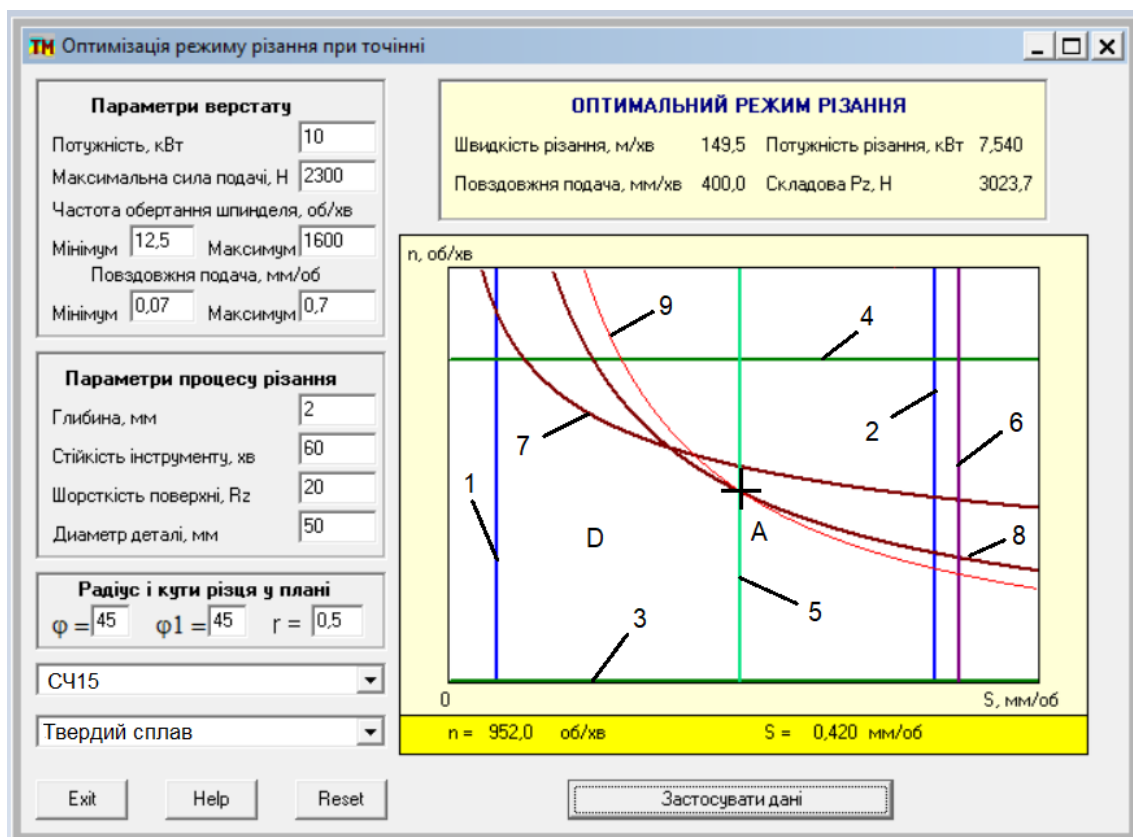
ТМ Оптимізація режиму різання при точінні

Параметри верстату
Потужність, кВт 10
Максимальна сила подачі, Н 2300
Частота обертання шпинделя, об/хв
Мінімум 12,5 Максимум 1600
Повздовжня подача, мм/об
Мінімум 0,07 Максимум 0,7

Параметри процесу різання
Глибина, мм 2
Стійкість інструменту, хв 60
Шорсткість поверхні, Rz 20
Диаметр деталі, мм 50

Радіус і кути різця у плані
$\varphi$ = 45 $\varphi$1 = 45 r = 0,5

СЧ15
Твердий сплав

Exit Help Reset

ОПТИМАЛЬНИЙ РЕЖИМ РІЗАННЯ
Швидкість різання, м/хв 149,5 Потужність різання, кВт 7,540
Повздовжня подача, мм/хв 400,0 Складова Pz, Н 3023,7

n, об/хв
9 4 2 6 7 1 D A 8 5 3
0 S, мм/об

n = 952,0 об/хв S = 0,420 мм/об

Застосувати дані